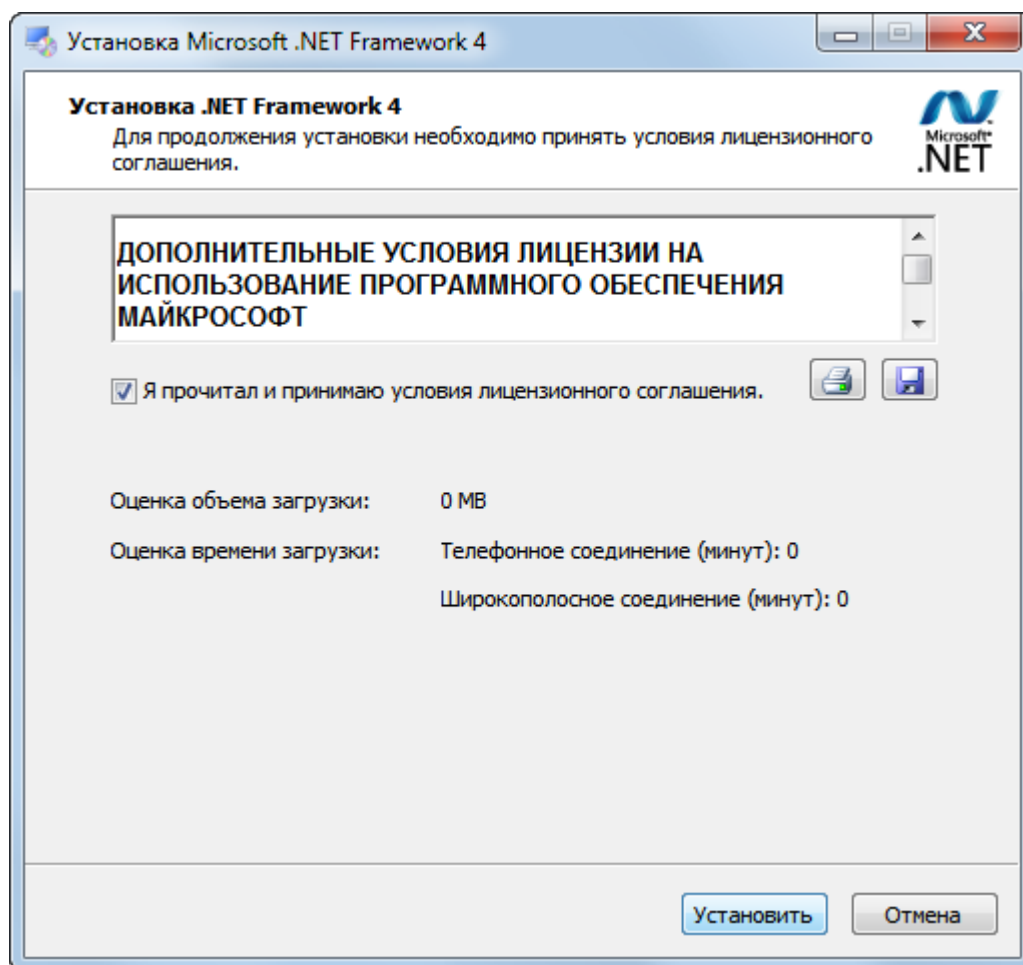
Установка Microsoft .NET Framework 4

Установка .NET Framework 4
Для продолжения установки необходимо принять условия лицензионного соглашения.

Microsoft .NET

ДОПОЛНИТЕЛЬНЫЕ УСЛОВИЯ ЛИЦЕНЗИИ НА ИСПОЛЬЗОВАНИЕ ПРОГРАММНОГО ОБЕСПЕЧЕНИЯ МАЙКРОСОФТ

Я прочитал и принимаю условия лицензионного соглашения.

Оценка объема загрузки: 0 MB

Оценка времени загрузки: Телефонное соединение (минут): 0

Широкополосное соединение (минут): 0

Установить

Отмена